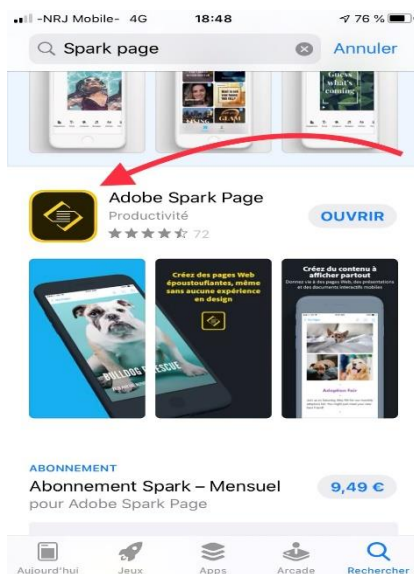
-NRJ Mobile- 4G 18:48 76 %

Spark page Annuler

Guess what's coming

Adobe Spark Page
Productivité
72
OUVRIR

BULLDOG RESCUE

Créez des pages Web époustouflantes, même sans aucune expérience en design

Créez du contenu à afficher partout
Donnez vie à des pages Web, des présentations et des documents interactifs mobiles

Adoption Fair

ABONNEMENT
Abonnement Spark – Mensuel
pour Adobe Spark Page
9,49 €

Aujourd'hui Jeux Apps Arcade Rechercher